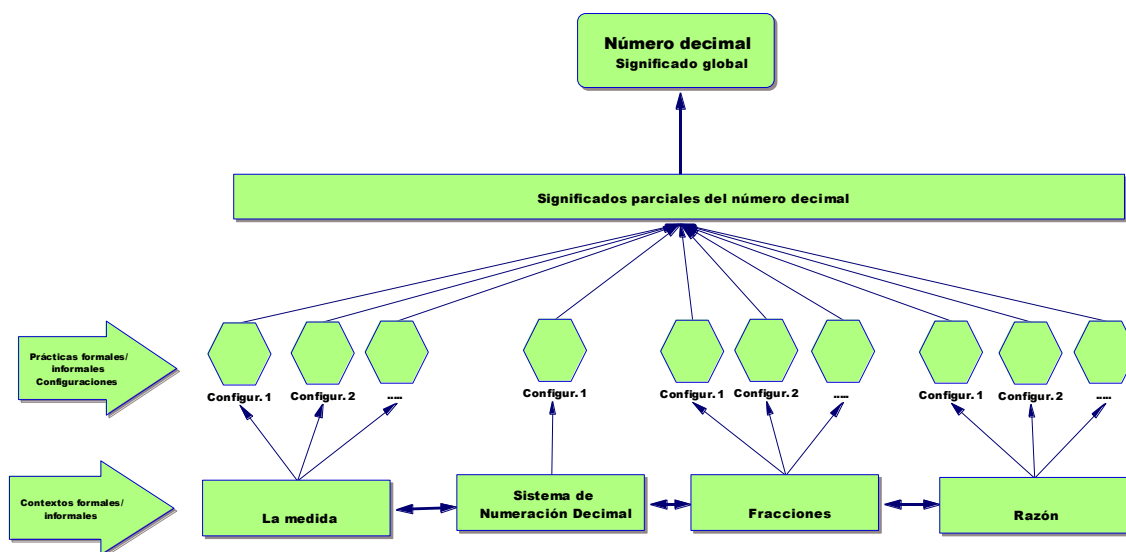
Número decimal
Significado global

Significados parciales del número decimal

Prácticas formales/ informales Configuraciones

Configur. 1 Configur. 2 ....

Configur. 1

Configur. 1 Configur. 2 ....

Configur. 1 Configur. 2 ....

Contextos formales/ informales

La medida

Sistema de Numeración Decimal

Fracciones

Razón